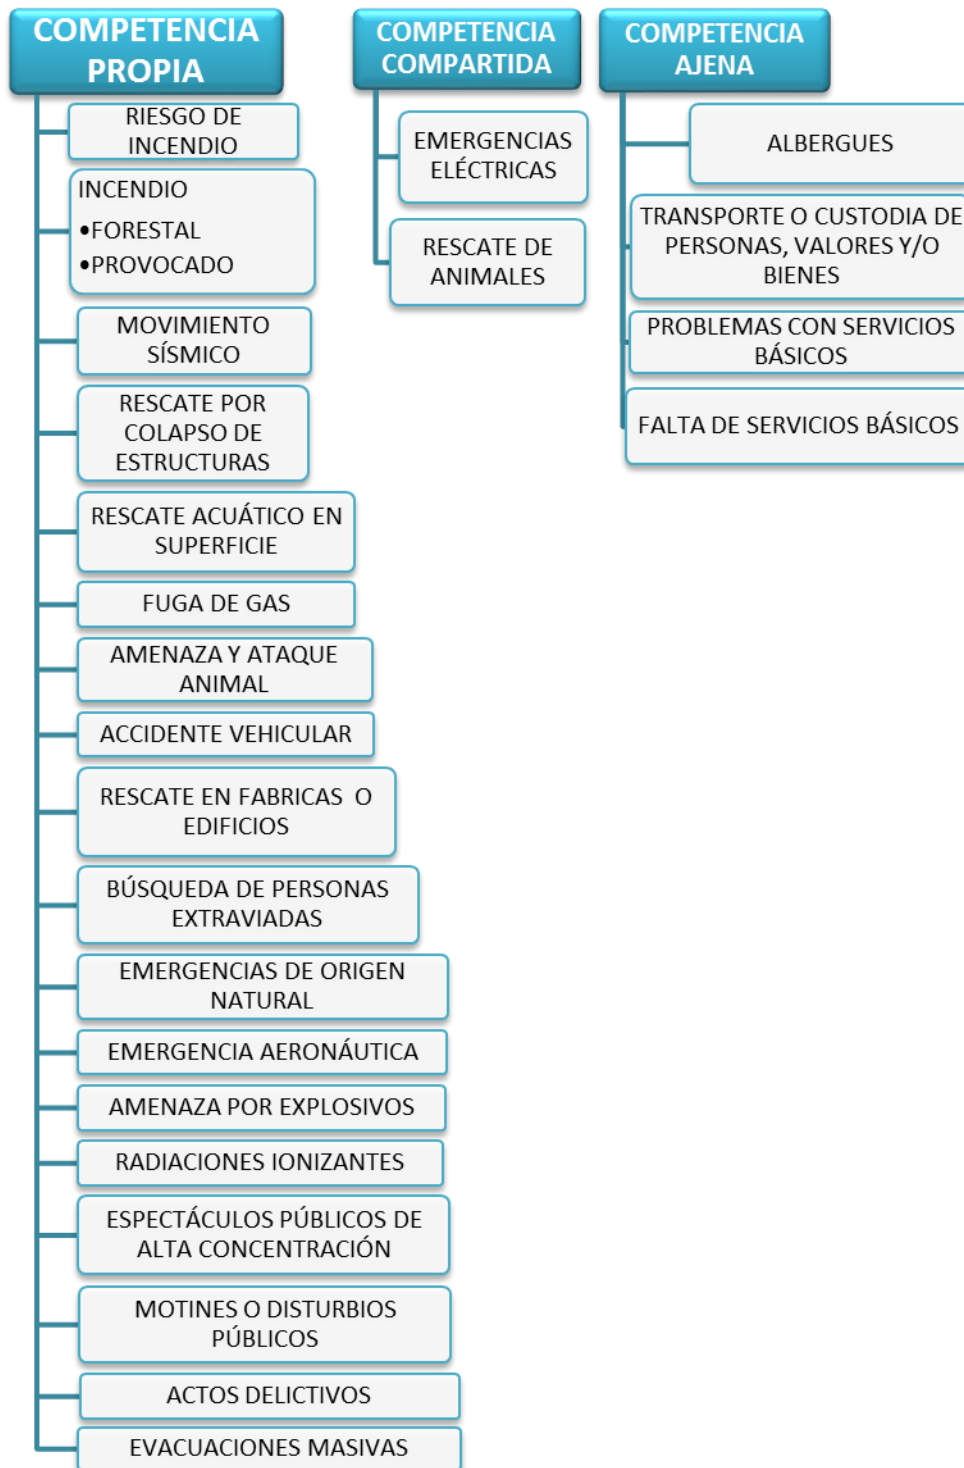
COMPETENCIA PROPIA

RIESGO DE INCENDIO

INCENDIO
•FORESTAL
•PROVOCADO

MOVIMIENTO SÍSMICO

RESCATE POR COLAPSO DE ESTRUCTURAS

RESCATE ACUÁTICO EN SUPERFICIE

FUGA DE GAS

AMENAZA Y ATAQUE ANIMAL

ACCIDENTE VEHICULAR

RESCATE EN FABRICAS O EDIFICIOS

BÚSQUEDA DE PERSONAS EXTRAVIADAS

EMERGENCIAS DE ORIGEN NATURAL

EMERGENCIA AERONÁUTICA

AMENAZA POR EXPLOSIVOS

RADIACIONES IONIZANTES

ESPECTÁCULOS PÚBLICOS DE ALTA CONCENTRACIÓN

MOTINES O DISTURBIOS PÚBLICOS

ACTOS DELICTIVOS

EVACUACIONES MASIVAS

COMPETENCIA COMPARTIDA

EMERGENCIAS ELÉCTRICAS

RESCATE DE ANIMALES

COMPETENCIA AJENA

ALBERGUES

TRANSPORTE O CUSTODIA DE PERSONAS, VALORES Y/O BIENES

PROBLEMAS CON SERVICIOS BÁSICOS

FALTA DE SERVICIOS BÁSICOS